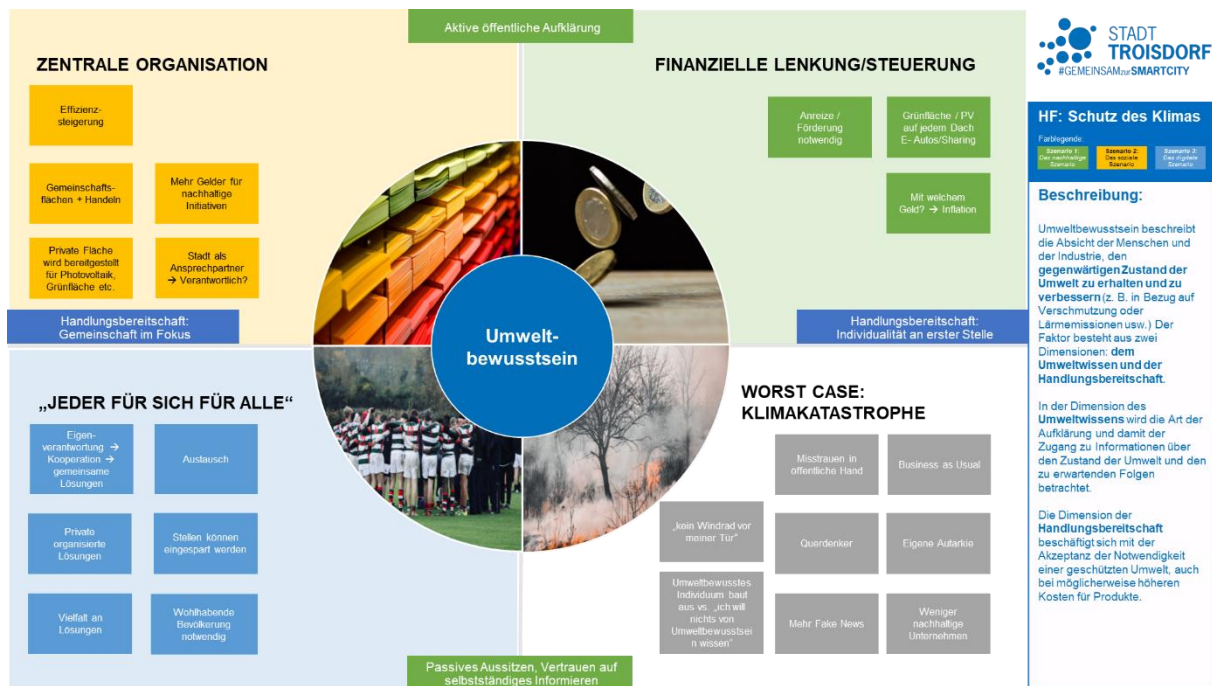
Aktive öffentliche Aufklärung

ZENTRALE ORGANISATION

Effizienzsteigerung

Gemeinschaftsflächen + Handeln

Mehr Gelder für nachhaltige Initiativen

Private Fläche wird bereitgestellt für Photovoltaik, Grünfläche etc.

Stadt als Ansprechpartner → Verantwortlich?

Handlungsbereitschaft: Gemeinschaft im Fokus

FINANZIELLE LENKUNG/STEUERUNG

Anreize / Förderung notwendig

Grünfläche / PV auf jedem Dach E- Autos/Sharing

Mit welchem Geld? → Inflation

Handlungsbereitschaft: Individualität an erster Stelle

Umweltbewusstsein

„JEDER FÜR SICH FÜR ALLE"

Eigenverantwortung → Kooperation → gemeinsame Lösungen

Austausch

Private organisierte Lösungen

Stellen können eingespart werden

Vielfalt an Lösungen

Wohlhabende Bevölkerung notwendig

WORST CASE: KLIMAKATASTROPHE

Misstrauen in öffentliche Hand

Business as Usual

„kein Windrad vor meiner Tür"

Querdenker

Eigene Autarkie

Umweltbewusstes Individuum baut aus vs. „ich will nichts von Umweltbewusstsein wissen"

Mehr Fake News

Weniger nachhaltige Unternehmen

Passives Aussitzen, Vertrauen auf selbstständiges Informieren

STADT TROISDORF
#GEMEINSAMzurSMARTCITY

HF: Schutz des Klimas

Farblegende:
Szenario 1: Das nachhaltige Szenario
Szenario 2: Das soziale Szenario
Szenario 3: Das digitale Szenario

Beschreibung:

Umweltbewusstsein beschreibt die Absicht der Menschen und der Industrie, den gegenwärtigen Zustand der Umwelt zu erhalten und zu verbessern (z. B. in Bezug auf Verschmutzung oder Lärmemissionen usw.) Der Faktor besteht aus zwei Dimensionen: dem Umweltwissen und der Handlungsbereitschaft.

In der Dimension des Umweltwissens wird die Art der Aufklärung und damit der Zugang zu Informationen über den Zustand der Umwelt und den zu erwartenden Folgen betrachtet.

Die Dimension der Handlungsbereitschaft beschäftigt sich mit der Akzeptanz der Notwendigkeit einer geschützten Umwelt, auch bei möglicherweise höheren Kosten für Produkte.